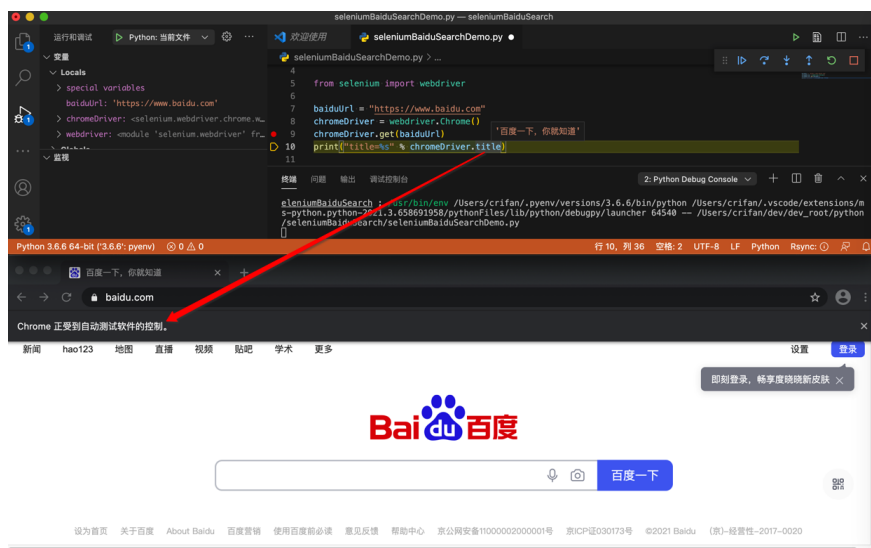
seleniumBaiduSearchDemo.py — seleniumBaiduSearch

运行和调试 Python: 当前文件 ⚙ ···

欢迎使用 seleniumBaiduSearchDemo.py ●

seleniumBaiduSearchDemo.py > ...

变量
Locals
> special variables
baiduUrl: 'https://www.baidu.com'
> chromeDriver: <selenium.webdriver.chrome.w...
> webdriver: <module 'selenium.webdriver' fr...
> Globals
监视

4
5 from selenium import webdriver
6
7 baiduUrl = "https://www.baidu.com"
8 chromeDriver = webdriver.Chrome()
9 chromeDriver.get(baiduUrl)
10 print("title=%s" % chromeDriver.title)
11

'百度一下，你就知道'

终端 问题 输出 调试控制台 2: Python Debug Console

eleniumBaiduSearch ; /usr/bin/env /Users/crifan/.pyenv/versions/3.6.6/bin/python /Users/crifan/.vscode/extensions/ms-python.python-2021.3.658691958/pythonFiles/lib/python/debugpy/launcher 64540 -- /Users/crifan/dev/dev_root/python/seleniumBaiduSearch/seleniumBaiduSearchDemo.py

Python 3.6.6 64-bit ('3.6.6': pyenv) ⊗ 0 ⚠ 0 行 10，列 36 空格: 2 UTF-8 LF Python Rsync:

百度一下，你就知道 ×

baidu.com

Chrome 正受到自动测试软件的控制。

新闻 hao123 地图 直播 视频 贴吧 学术 更多 设置 登录

即刻登录，畅享度骁骁新皮肤

Bai du 百度

百度一下

设为首页 关于百度 About Baidu 百度营销 使用百度前必读 意见反馈 帮助中心 京公网安备11000002000001号 京ICP证030173号 ©2021 Baidu (京)-经营性-2017-0020